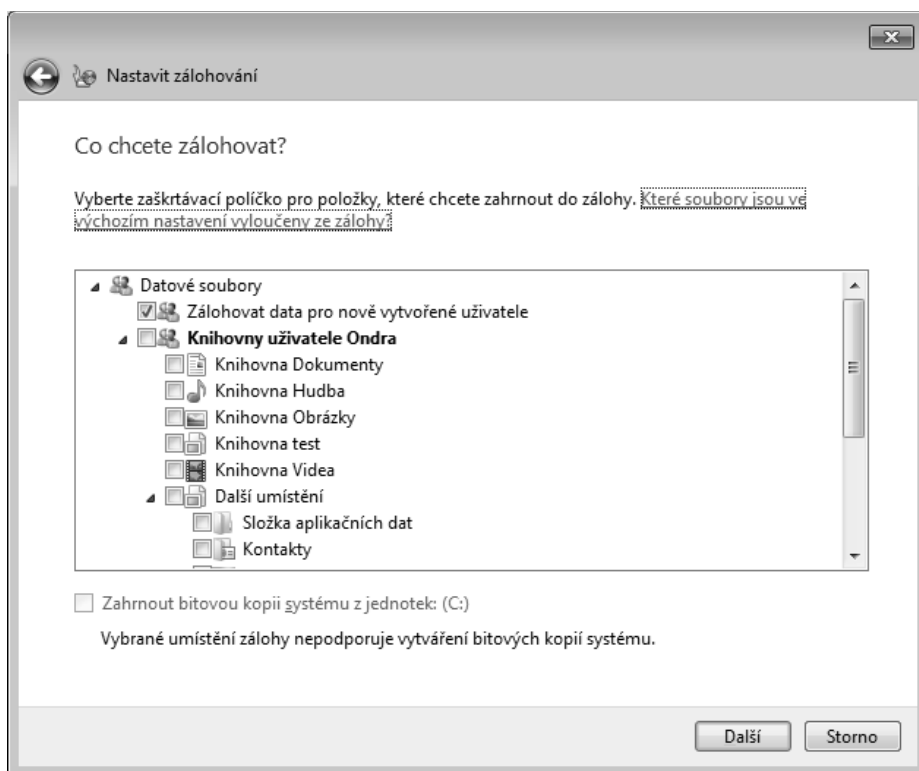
Nastavit zálohování

Co chcete zálohovat?

Vyberte zaškrtávací políčko pro položky, které chcete zahrnout do zálohy. Které soubory jsou ve výchozím nastavení vyloučeny ze zálohy?

Datové soubory
Zálohovat data pro nově vytvořené uživatele
Knihovny uživatele Ondra
Knihovna Dokumenty
Knihovna Hudba
Knihovna Obrázky
Knihovna test
Knihovna Videa
Další umístění
Složka aplikačních dat
Kontakty

Zahrnout bitovou kopii systému z jednotek: (C:)

Vybrané umístění zálohy nepodporuje vytváření bitových kopií systému.

Další
Storno